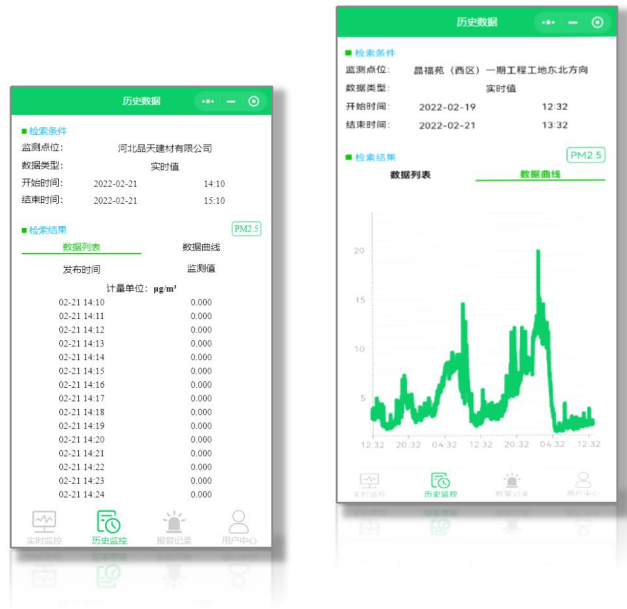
历史数据

检索条件
监测点位: 河北品天建材有限公司
数据类型: 实时值
开始时间: 2022-02-21 14:10
结束时间: 2022-02-21 15:10

检索结果
PM2.5
数据列表 数据曲线

| 发布时间 | 监测值 |
|---|---|
| 计量单位: μg/m³ | |
| 02-21 14:10 | 0.000 |
| 02-21 14:11 | 0.000 |
| 02-21 14:12 | 0.000 |
| 02-21 14:13 | 0.000 |
| 02-21 14:14 | 0.000 |
| 02-21 14:15 | 0.000 |
| 02-21 14:16 | 0.000 |
| 02-21 14:17 | 0.000 |
| 02-21 14:18 | 0.000 |
| 02-21 14:19 | 0.000 |
| 02-21 14:20 | 0.000 |
| 02-21 14:21 | 0.000 |
| 02-21 14:22 | 0.000 |
| 02-21 14:23 | 0.000 |
| 02-21 14:24 | 0.000 |

实时监控 历史监控 报警记录 用户中心

历史数据

检索条件
监测点位: 晶福苑（西区）一期工程工地东北方向
数据类型: 实时值
开始时间: 2022-02-19 12:32
结束时间: 2022-02-21 13:32

检索结果
PM2.5
数据列表 数据曲线

20
15
10
5
12:32 20:32 04:32 12:32 20:32 04:32 12:32

实时监控 历史监控 报警记录 用户中心